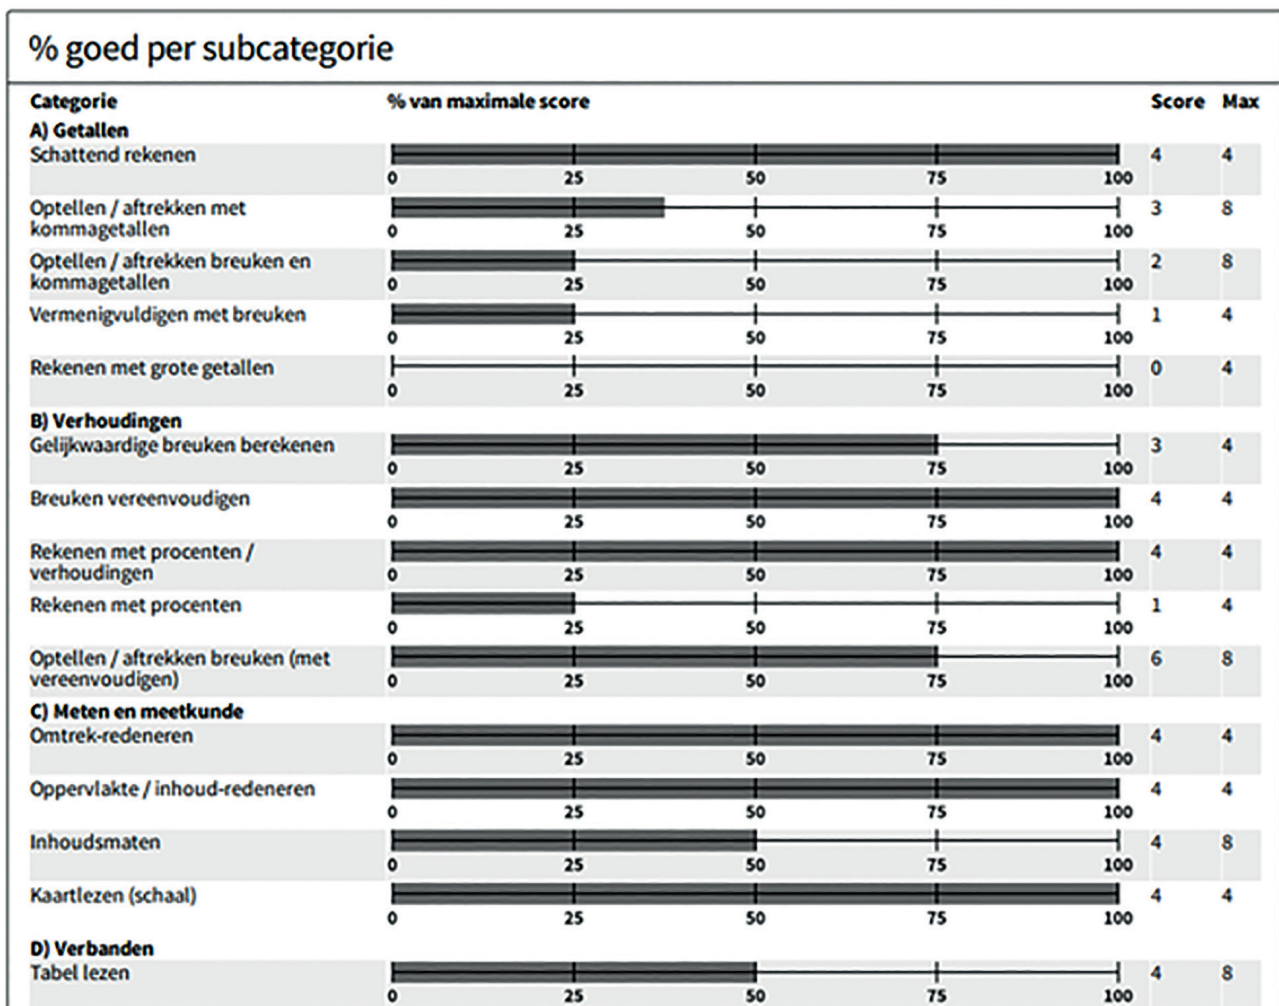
% goed per subcategorie

| Categorie | % van maximale score | Score | Max |
|---|---|---|---|
| **A) Getallen** | | | |
| Schattend rekenen | 0 25 50 75 100 | 4 | 4 |
| Optellen / aftrekken met kommagetallen | 0 25 50 75 100 | 3 | 8 |
| Optellen / aftrekken breuken en kommagetallen | 0 25 50 75 100 | 2 | 8 |
| Vermenigvuldigen met breuken | 0 25 50 75 100 | 1 | 4 |
| Rekenen met grote getallen | 0 25 50 75 100 | 0 | 4 |
| **B) Verhoudingen** | | | |
| Gelijkwaardige breuken berekenen | 0 25 50 75 100 | 3 | 4 |
| Breuken vereenvoudigen | 0 25 50 75 100 | 4 | 4 |
| Rekenen met procenten / verhoudingen | 0 25 50 75 100 | 4 | 4 |
| Rekenen met procenten | 0 25 50 75 100 | 1 | 4 |
| Optellen / aftrekken breuken (met vereenvoudigen) | 0 25 50 75 100 | 6 | 8 |
| **C) Meten en meetkunde** | | | |
| Omtrek-redeneren | 0 25 50 75 100 | 4 | 4 |
| Oppervlakte / inhoud-redeneren | 0 25 50 75 100 | 4 | 4 |
| Inhoudsmaten | 0 25 50 75 100 | 4 | 8 |
| Kaartlezen (schaal) | 0 25 50 75 100 | 4 | 4 |
| **D) Verbanden** | | | |
| Tabel lezen | 0 25 50 75 100 | 4 | 8 |